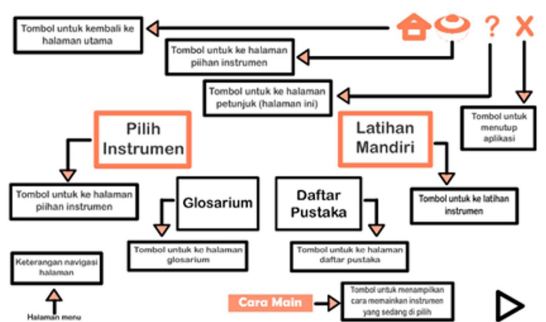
Tombol untuk kembali ke halaman utama

Tombol untuk ke halaman pilihan instrumen

?

X

Tombol untuk ke halaman petunjuk (halaman ini)

Tombol untuk menutup aplikasi

Pilih Instrumen

Latihan Mandiri

Tombol untuk ke halaman pilihan instrumen

Glosarium

Daftar Pustaka

Tombol untuk ke latihan instrumen

Tombol untuk ke halaman glosarium

Tombol untuk ke halaman daftar pustaka

Keterangan navigasi halaman

Halaman menu

Cara Main

Tombol untuk menampilkan cara memainkan instrumen yang sedang di pilih